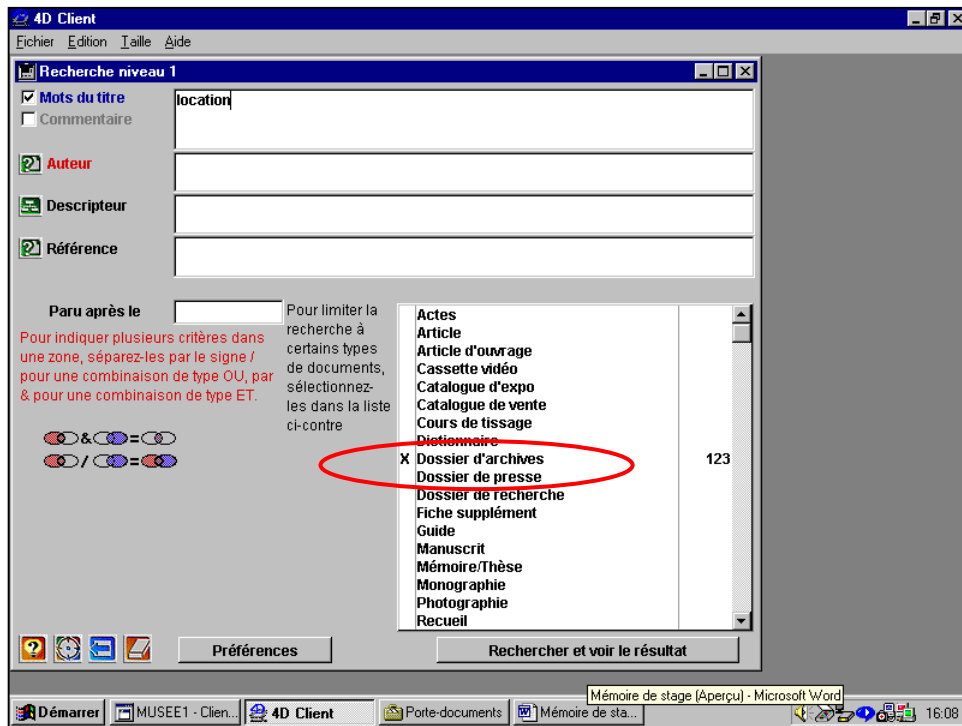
4D Client

Fichier Edition Taille Aide

Recherche niveau 1

Mots du titre
Commentaire

location

Auteur

Descripteur

Référence

Paru après le

Pour limiter la recherche à certains types de documents, sélectionnez-les dans la liste ci-contre

Pour indiquer plusieurs critères dans une zone, séparez-les par le signe / pour une combinaison de type OU, par & pour une combinaison de type ET.

&=
/=

Actes
Article
Article d'ouvrage
Cassette vidéo
Catalogue d'expo
Catalogue de vente
Cours de tissage
Dictionnaire
X Dossier d'archives 123
Dossier de presse
Dossier de recherche
Fiche supplément
Guide
Manuscrit
Mémoire/Thèse
Monographie
Photographie
Recueil

Préférences

Rechercher et voir le résultat

Mémoire de stage (Aperçu) - Microsoft Word

Démarrer | MUSEE1 - Clien... | 4D Client | Porte-documents | Mémoire de sta... | 16:08